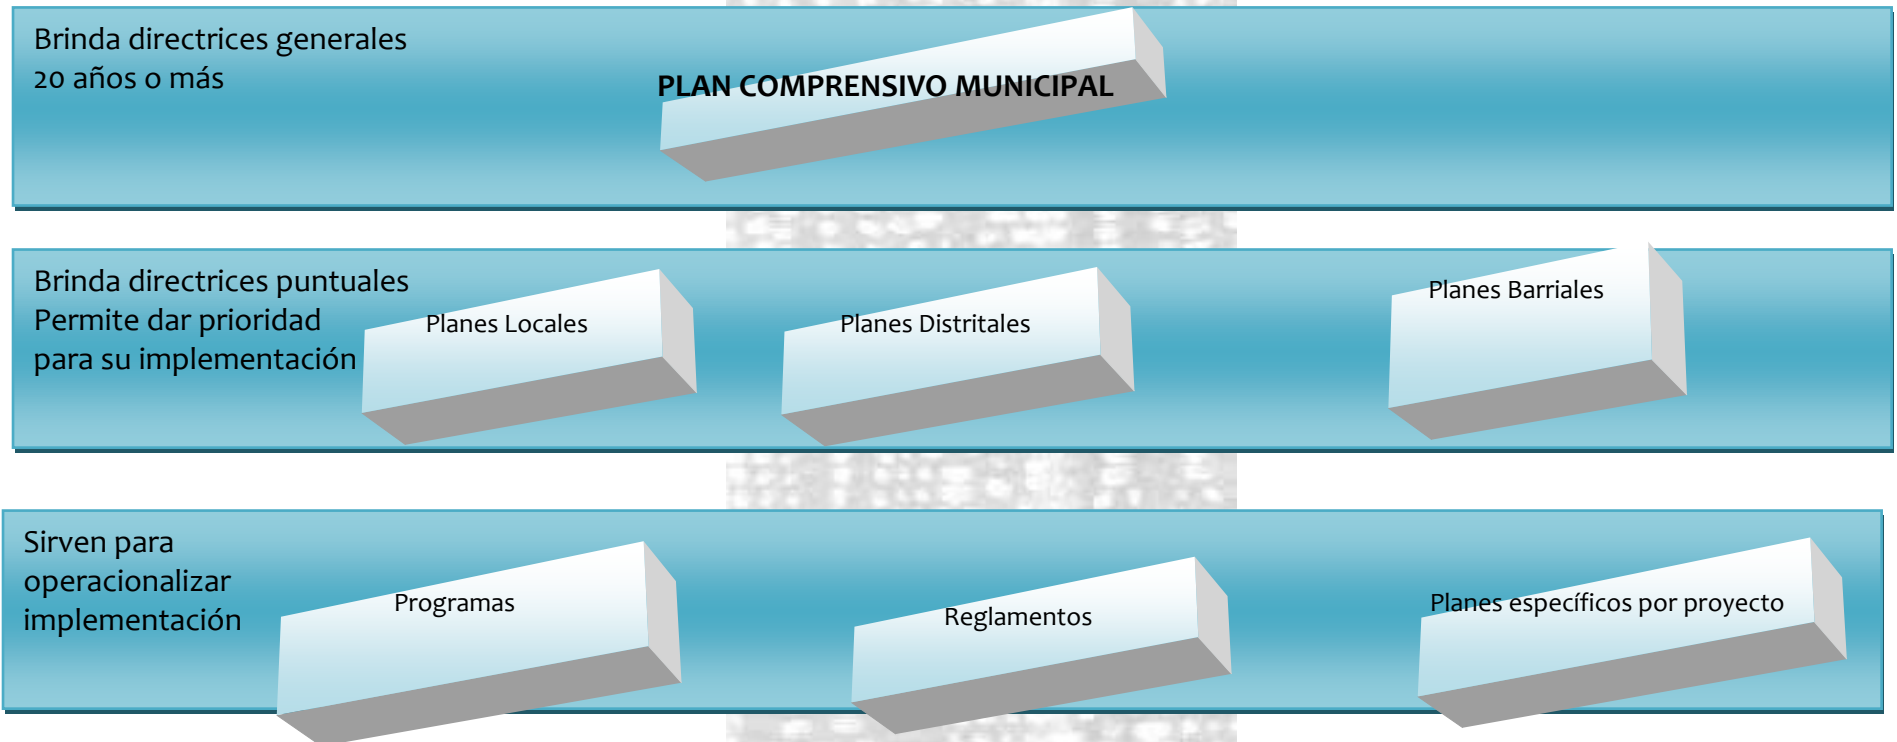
Brinda directrices generales
20 años o más

PLAN COMPRENSIVO MUNICIPAL

Brinda directrices puntuales
Permite dar prioridad para su implementación

Planes Locales

Planes Distritales

Planes Barriales

Sirven para operacionalizar implementación

Programas

Reglamentos

Planes específicos por proyecto